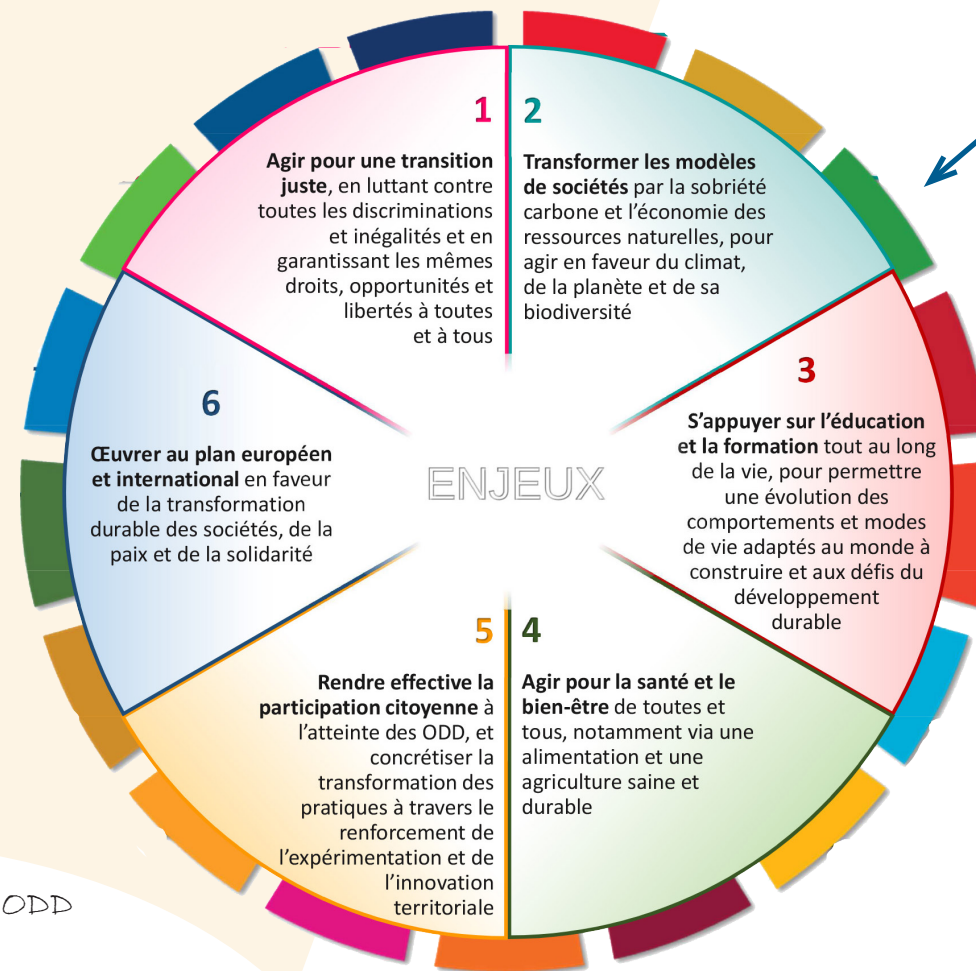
1

Agir pour une transition juste, en luttant contre toutes les discriminations et inégalités et en garantissant les mêmes droits, opportunités et libertés à toutes et à tous

2

Transformer les modèles de sociétés par la sobriété carbone et l'économie des ressources naturelles, pour agir en faveur du climat, de la planète et de sa biodiversité

3

S'appuyer sur l'éducation et la formation tout au long de la vie, pour permettre une évolution des comportements et modes de vie adaptés au monde à construire et aux défis du développement durable

4

Agir pour la santé et le bien-être de toutes et tous, notamment via une alimentation et une agriculture saine et durable

5

Rendre effective la participation citoyenne à l'atteinte des ODD, et concrétiser la transformation des pratiques à travers le renforcement de l'expérimentation et de l'innovation territoriale

6

Œuvrer au plan européen et international en faveur de la transformation durable des sociétés, de la paix et de la solidarité

ENJEUX

ODD